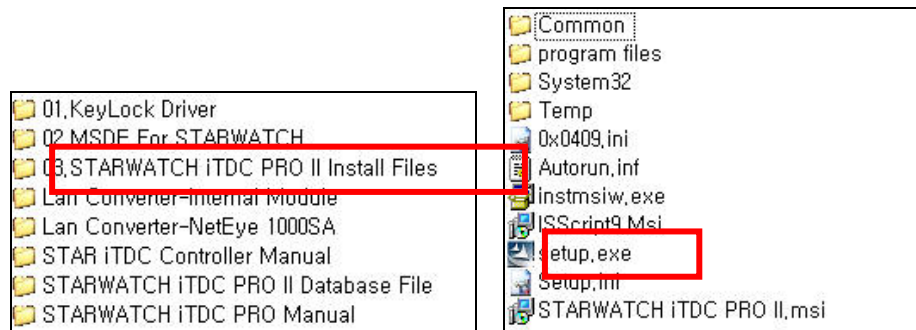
01,KeyLock Driver
02 MSDE For STARWATCH
03,STARWATCH iTDC PRO II Install Files
Lan Converter-Internal Module
Lan Converter-NetEye 1000SA
STAR iTDC Controller Manual
STARWATCH iTDC PRO II Database File
STARWATCH iTDC PRO Manual

Common
program files
System32
Temp
0x0409,ini
Autorun,inf
instmsiw,exe
ISScript9,Msi
setup,exe
Setup,ini
STARWATCH iTDC PRO II,msi